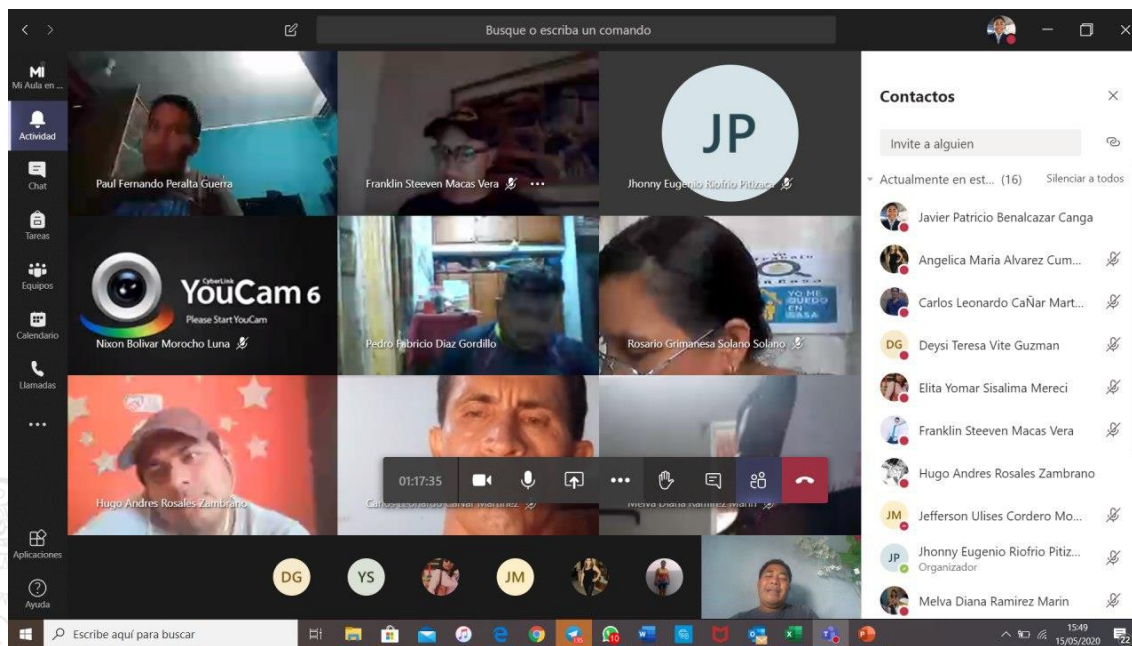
Busque o escriba un comando

MI
Mi Aula en ...
Actividad
Chat
Tareas
Equipos
Calendario
Llamadas
...
Aplicaciones
Ayuda

Paul Fernando Peralta Guerra
Franklin Steeven Macas Vera
JP
Jhonny Eugenio Riofrio Pitizaca
CyberLink
YouCam 6
Please Start YouCam
Nixon Bolivar Morocho Luna
Pedro Fabricio Diaz Gordillo
YO ME QUEDO EN CASA
Rosario Grimanesa Solano Solano
Hugo Andres Rosales Zambrano
Carlos Leonardo Cañar Martinez
Melva Diana Ramirez Marin
01:17:35
DG
YS
JM

Contactos
Invite a alguien
Actualmente en est... (16)
Silenciar a todos
Javier Patricio Benalcazar Canga
Angelica Maria Alvarez Cum...
Carlos Leonardo CaÑar Mart...
DG Deysi Teresa Vite Guzman
Elita Yomar Sisalima Mereci
Franklin Steeven Macas Vera
Hugo Andres Rosales Zambrano
JM Jefferson Ulises Cordero Mo...
JP Jhonny Eugenio Riofrio Pitiz...
Organizador
Melva Diana Ramirez Marin

Escribe aquí para buscar
15:49
15/05/2020